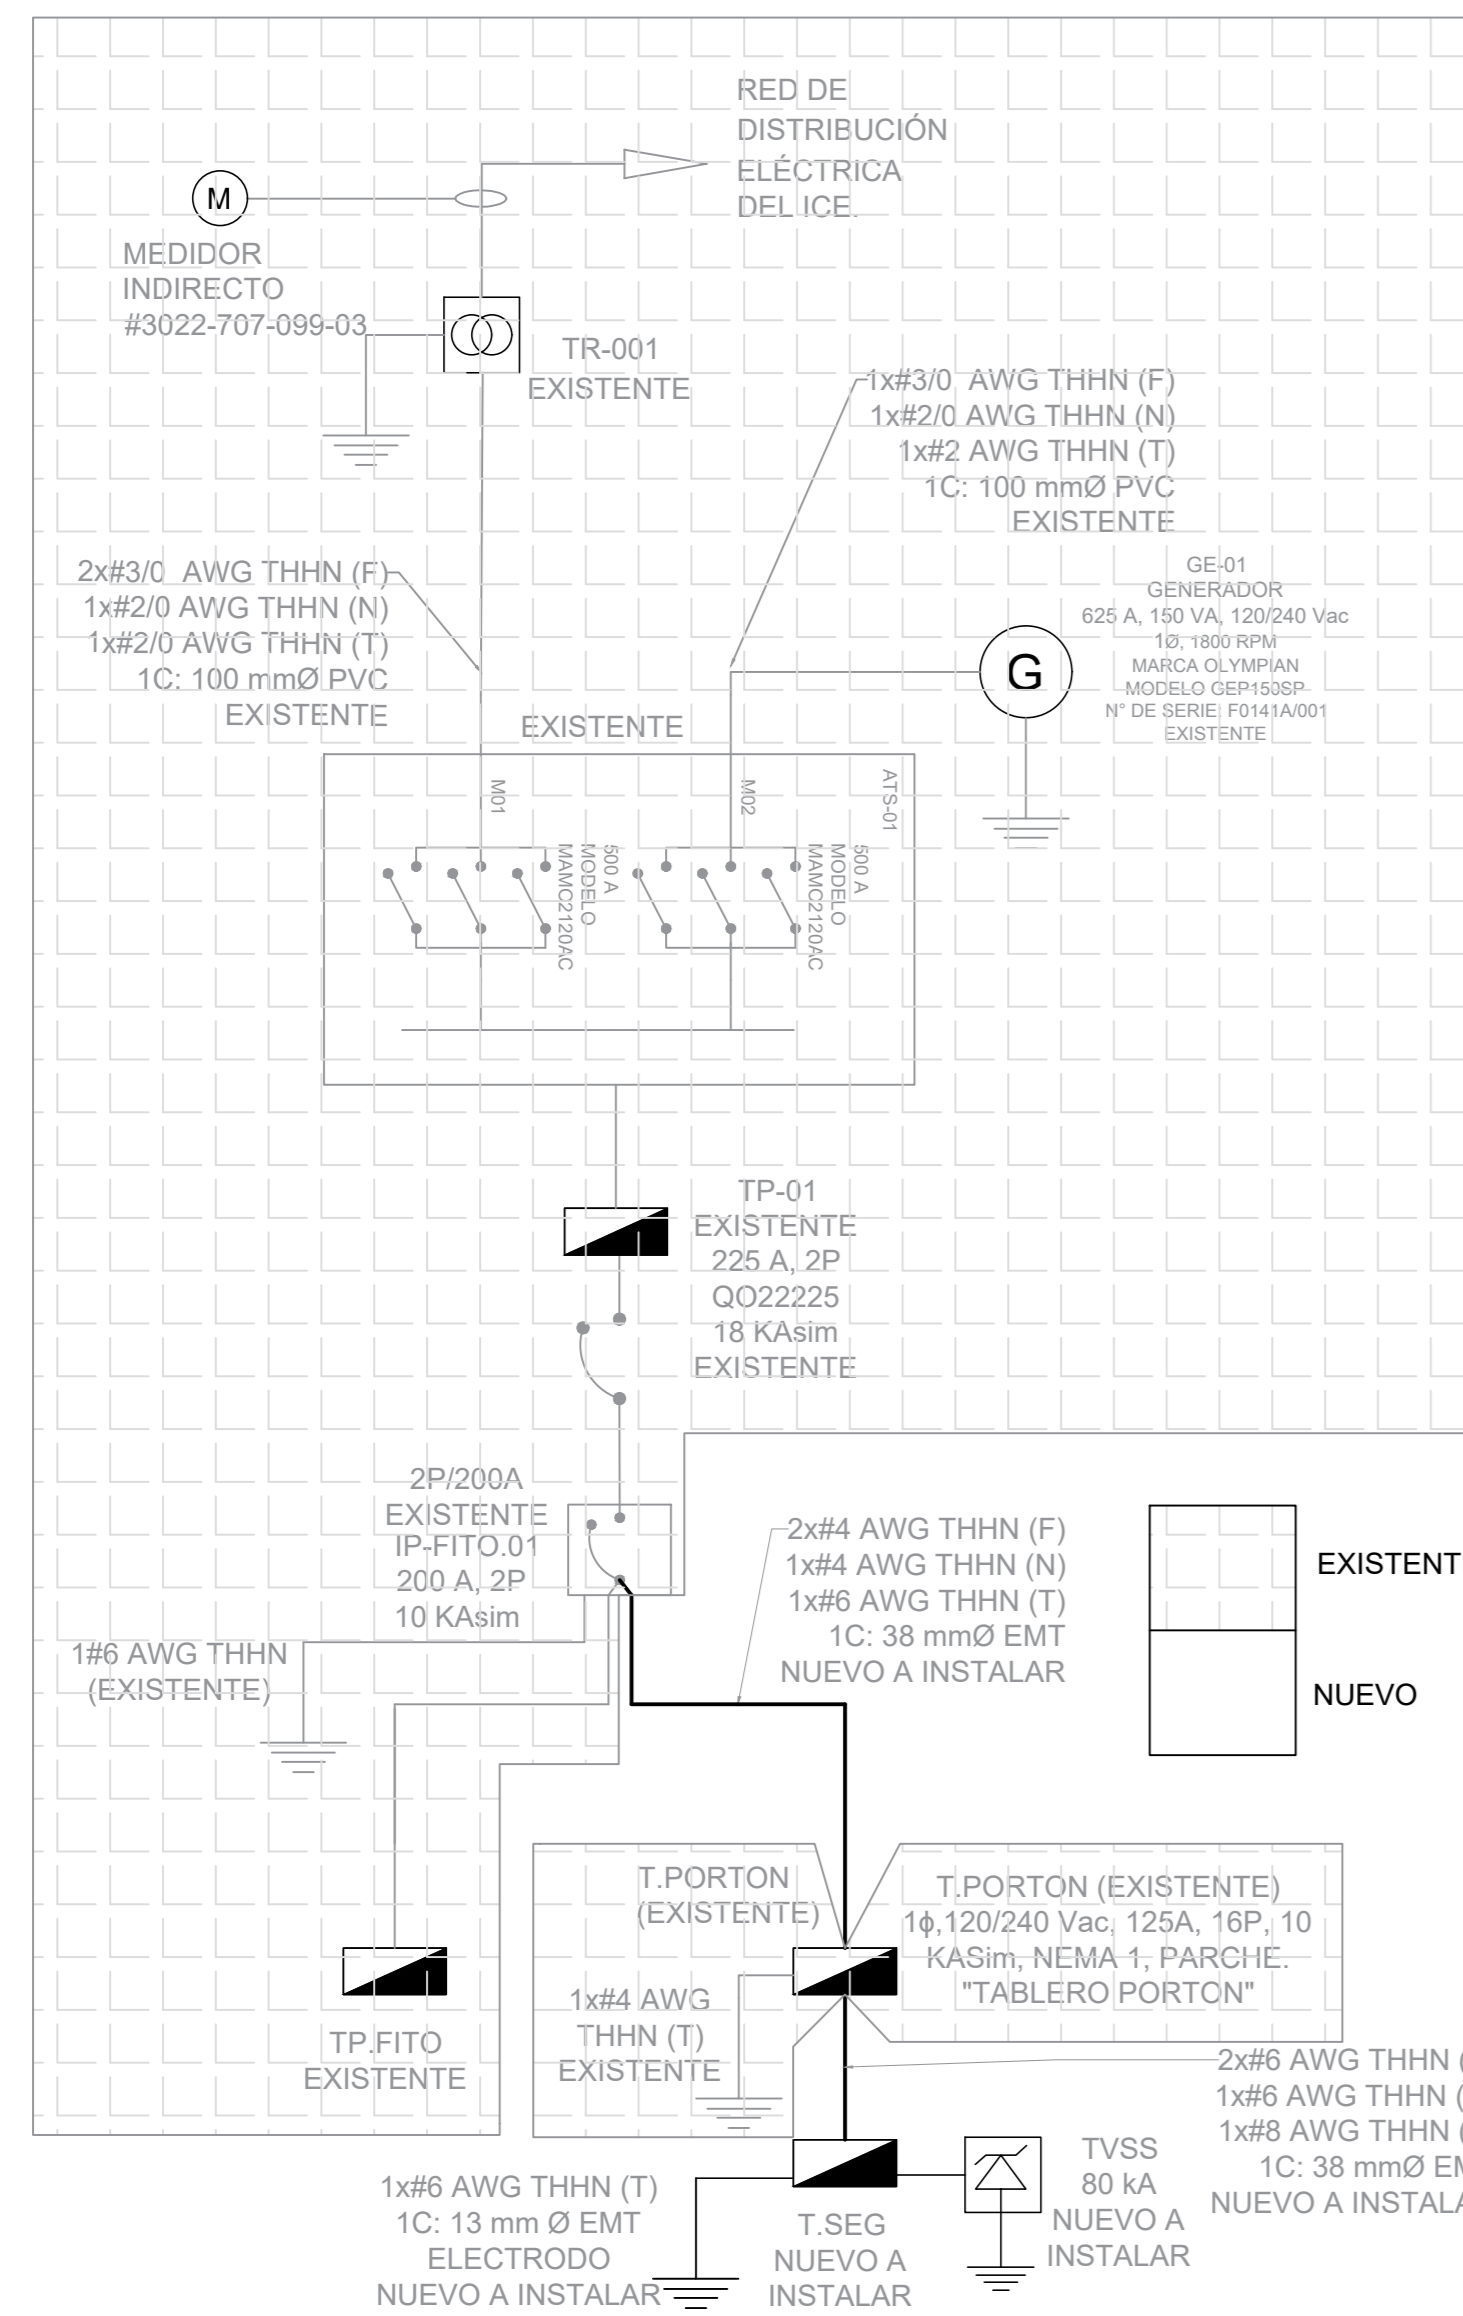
RED DE DISTRIBUCIÓN ELÉCTRICA DEL ICE.

M

MEDIDOR INDIRECTO #3022-707-099-03

TR-001 EXISTENTE

1x#3/0 AWG THHN (F)
1x#2/0 AWG THHN (N)
1x#2 AWG THHN (T)
1C: 100 mmØ PVC
EXISTENTE

GE-01
GENERADOR
625 A, 150 VA, 120/240 Vac
1Ø, 1800 RPM
MARCA OLYMPIAN
MODELO GEP150SP
N° DE SERIE: F0141A/001
EXISTENTE

G

2x#3/0 AWG THHN (F)
1x#2/0 AWG THHN (N)
1x#2/0 AWG THHN (T)
1C: 100 mmØ PVC
EXISTENTE

EXISTENTE

M01
M02
ATS-01
500 A MODELO MAMC2120AC
500 A MODELO MAMC2120AC

TP-01
EXISTENTE
225 A, 2P
QO22225
18 KAsim
EXISTENTE

2P/200A
EXISTENTE
IP-FITO.01
200 A, 2P
10 KAsim

2x#4 AWG THHN (F)
1x#4 AWG THHN (N)
1x#6 AWG THHN (T)
1C: 38 mmØ EMT
NUEVO A INSTALAR

EXISTENT

NUEVO

1#6 AWG THHN (EXISTENTE)

T.PORTON (EXISTENTE)

T.PORTON (EXISTENTE)
1ϕ,120/240 Vac, 125A, 16P, 10 KASim, NEMA 1, PARCHE.
"TABLERO PORTON"

1x#4 AWG THHN (T) EXISTENTE

TP.FITO EXISTENTE

2x#6 AWG THHN (
1x#6 AWG THHN (
1x#8 AWG THHN (
1C: 38 mmØ EM
NUEVO A INSTALA

TVSS
80 kA
NUEVO A INSTALAR

1x#6 AWG THHN (T)
1C: 13 mm Ø EMT
ELECTRODO
NUEVO A INSTALAR

T.SEG
NUEVO A INSTALAR